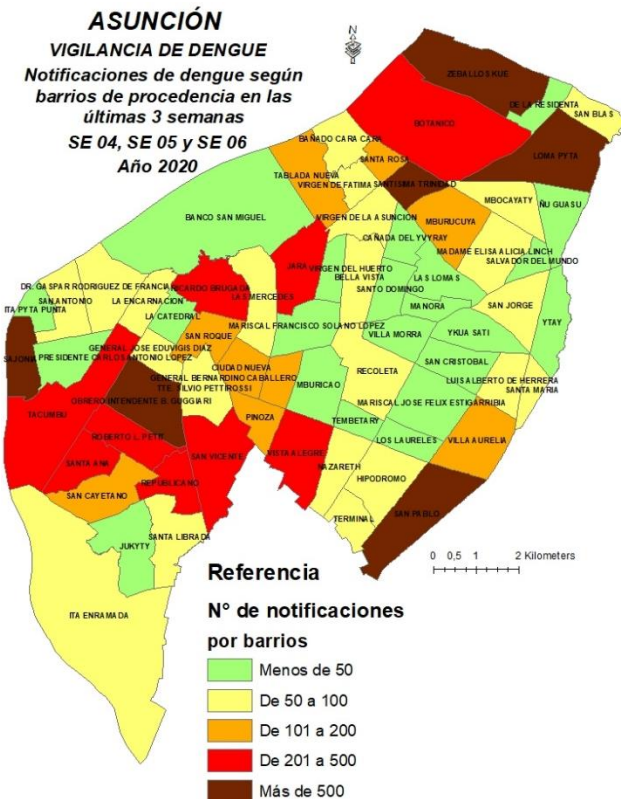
ASUNCIÓN
VIGILANCIA DE DENGUE
Notificaciones de dengue según barrios de procedencia en las últimas 3 semanas
SE 04, SE 05 y SE 06
Año 2020

N

ZEBALLOS KUE
DE LA RESIDENTA
SAN BLAS
BOTANICO
LOMA PYTA
BAÑADO CARA CARA
SANTA ROSA
TABLADA NUEVA
VIRGEN DE FATIMA
SANTISIMA TRINIDAD
MBOCAYATY
ÑU GUASU
BANCO SAN MIGUEL
VIRGEN DE LA ASUNCION
MBURUCUYA
CAÑADA DEL YVYRAY
MADAME ELISA ALICIA LINCH
SALVADOR DEL MUNDO
JARA
VIRGEN DEL HUERTO
BELLA VISTA
LAS LOMAS
DR. GASPAR RODRIGUEZ DE FRANCIA
RICARDO BRUGADA
LAS MERCEDES
SANTO DOMINGO
SAN ANTONIO
LA ENCARNACION
MANORA
SAN JORGE
ITA PYTA PUNTA
LA CATEDRAL
MARISCAL FRANCISCO SOLANO LOPEZ
VILLA MORRA
YKUA SATI
YTAY
SAJONIA
PRESIDENTE CARLOS ANTONIO LOPEZ
SAN ROQUE
GENERAL JOSE EDUVIGIS DIAZ
CIUDAD NUEVA
SAN CRISTOBAL
GENERAL BERNARDINO CABALLERO
TTE. SILVIO PETTIROSSI
RECOLETA
MBURICAO
LUIS ALBERTO DE HERRERA
SANTA MARIA
OBRERO INTENDENTE B. GUGGIARI
TACUMBU
MARISCAL JOSE FELIX ESTIGARRIBIA
PINOZA
TEMBETARY
ROBERTO L. PETIT
LOS LAURELES
VILLA AURELIA
SANTA ANA
VISTA ALEGRE
SAN VICENTE
NAZARETH
HIPODROMO
REPUBLICANO
SAN CAYETANO
SAN PABLO
TERMINAL
SANTA LIBRADA
JUKYTY
ITA ENRAMADA

0 0,5 1 2 Kilometers

Referencia
N° de notificaciones por barrios
Menos de 50
De 50 a 100
De 101 a 200
De 201 a 500
Más de 500